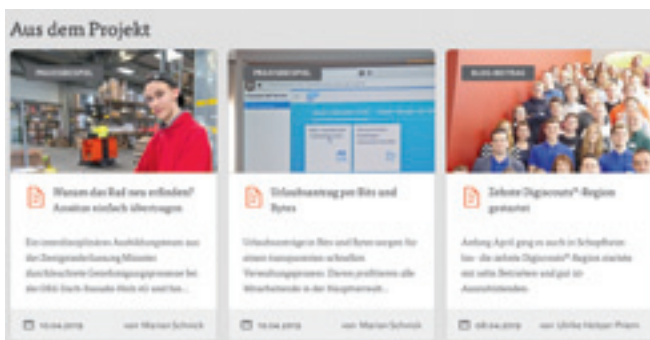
Aus dem Projekt

PRAXISBEISPIEL

Warum das Rad neu erfinden? Ansätze einfach übertragen

Ein interdisziplinäres Ausbildungsteam aus der Zweigniederlassung Münster durchleuchtete Genehmigungsprozesse bei der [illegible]

10.04.2019 von Marian Schnick

PRAXISBEISPIEL

Urlaubsantrag per Bits und Bytes

Urlaubsanträge in Bits und Bytes sorgen für einen transparenten schnellen Verwaltungsprozess. Davon profitieren alle Mitarbeitende in der Hauptverwalt...

10.04.2019 von Marian Schnick

BLOG-BEITRAG

Zehnte Digiscouts®-Region gestartet

Anfang April ging es auch in Schopfheim los - die zehnte Digiscouts®-Region startete mit zehn Betrieben und gut 30 Auszubildenden.

08.04.2019 von Ulrike Heitzer-Priem